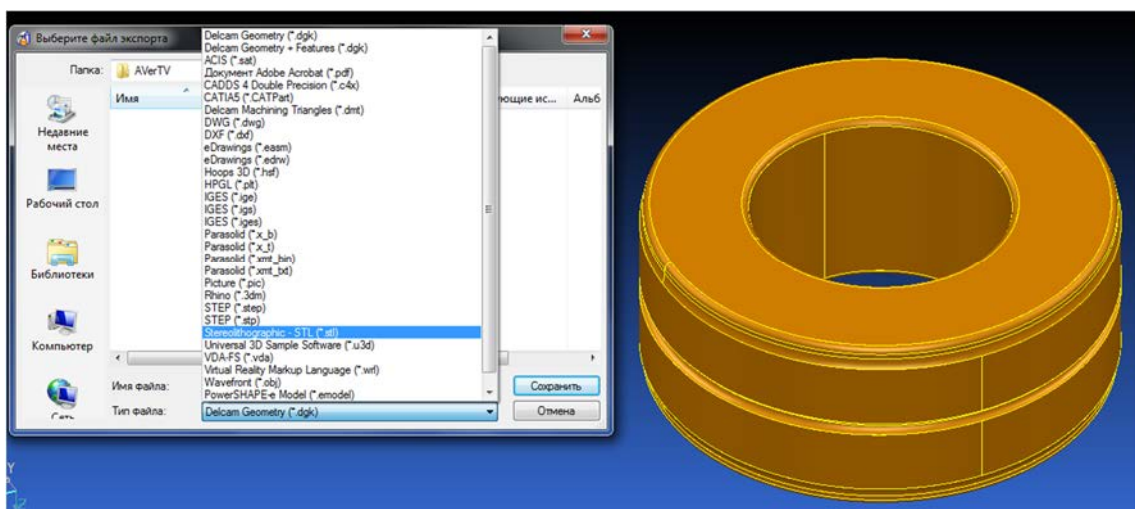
Выберите файл экспорта

Папка: AVerTV

Имя

ющие ис... Альб

Недавние места

Рабочий стол

Библиотеки

Компьютер

Сеть

Delcam Geometry (*.dgk)
Delcam Geometry + Features (*.dgk)
ACIS (*.sat)
Документ Adobe Acrobat (*.pdf)
CADDS 4 Double Precision (*.c4x)
CATIA5 (*.CATPart)
Delcam Machining Triangles (*.dmt)
DWG (*.dwg)
DXF (*.dxf)
eDrawings (*.easm)
eDrawings (*.edrw)
Hoops 3D (*.hsf)
HPGL (*.plt)
IGES (*.ige)
IGES (*.igs)
IGES (*.iges)
Parasolid (*.x_b)
Parasolid (*.x_t)
Parasolid (*.xmt_bin)
Parasolid (*.xmt_txt)
Picture (*.pic)
Rhino (*.3dm)
STEP (*.step)
STEP (*.stp)
Stereolithographic - STL (*.stl)
Universal 3D Sample Software (*.u3d)
VDA-FS (*.vda)
Virtual Reality Markup Language (*.wrl)
Wavefront (*.obj)
PowerSHAPE-e Model (*.emodel)

Имя файла:

Тип файла: Delcam Geometry (*.dgk)

Сохранить

Отмена

Y